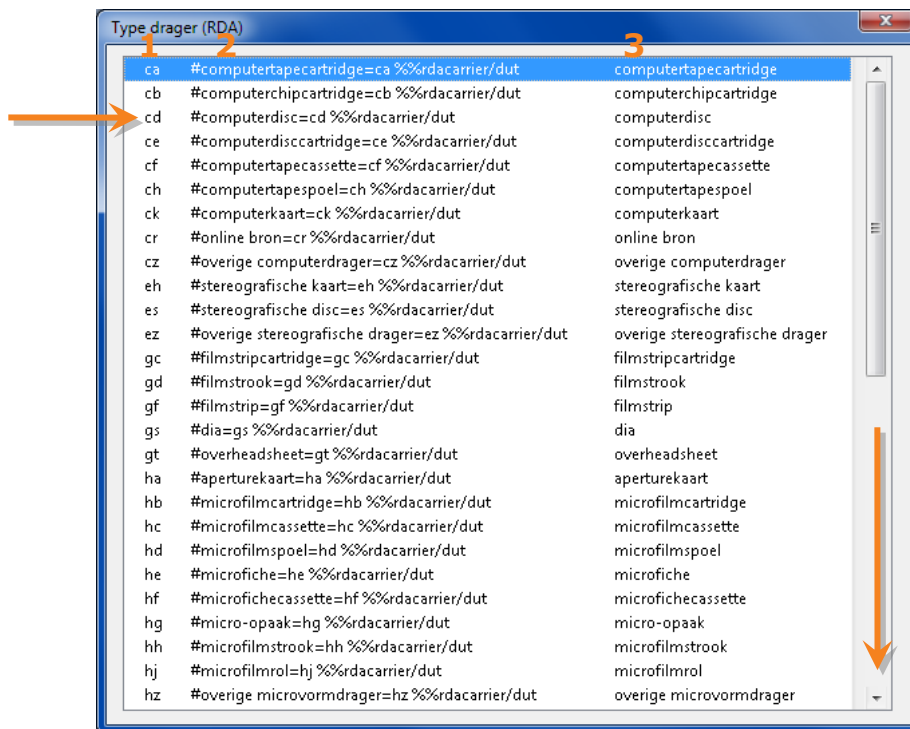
Type drager (RDA)

| 1 | 2 | 3 |
|---|---|---|
| ca | #computertapecartridge=ca %%rdacarrier/dut | computertapecartridge |
| cb | #computerchipcartridge=cb %%rdacarrier/dut | computerchipcartridge |
| cd | #computerdisc=cd %%rdacarrier/dut | computerdisc |
| ce | #computerdisccartridge=ce %%rdacarrier/dut | computerdisccartridge |
| cf | #computertapecassette=cf %%rdacarrier/dut | computertapecassette |
| ch | #computertapespoel=ch %%rdacarrier/dut | computertapespoel |
| ck | #computerkaart=ck %%rdacarrier/dut | computerkaart |
| cr | #online bron=cr %%rdacarrier/dut | online bron |
| cz | #overige computerdrager=cz %%rdacarrier/dut | overige computerdrager |
| eh | #stereografische kaart=eh %%rdacarrier/dut | stereografische kaart |
| es | #stereografische disc=es %%rdacarrier/dut | stereografische disc |
| ez | #overige stereografische drager=ez %%rdacarrier/dut | overige stereografische drager |
| gc | #filmstripcartridge=gc %%rdacarrier/dut | filmstripcartridge |
| gd | #filmstrook=gd %%rdacarrier/dut | filmstrook |
| gf | #filmstrip=gf %%rdacarrier/dut | filmstrip |
| gs | #dia=gs %%rdacarrier/dut | dia |
| gt | #overheadsheet=gt %%rdacarrier/dut | overheadsheet |
| ha | #aperturekaart=ha %%rdacarrier/dut | aperturekaart |
| hb | #microfilmcartridge=hb %%rdacarrier/dut | microfilmcartridge |
| hc | #microfilmcassette=hc %%rdacarrier/dut | microfilmcassette |
| hd | #microfilmspoel=hd %%rdacarrier/dut | microfilmspoel |
| he | #microfiche=he %%rdacarrier/dut | microfiche |
| hf | #microfichecassette=hf %%rdacarrier/dut | microfichecassette |
| hg | #micro-opaak=hg %%rdacarrier/dut | micro-opaak |
| hh | #microfilmstrook=hh %%rdacarrier/dut | microfilmstrook |
| hj | #microfilmrol=hj %%rdacarrier/dut | microfilmrol |
| hz | #overige microvormdrager=hz %%rdacarrier/dut | overige microvormdrager |